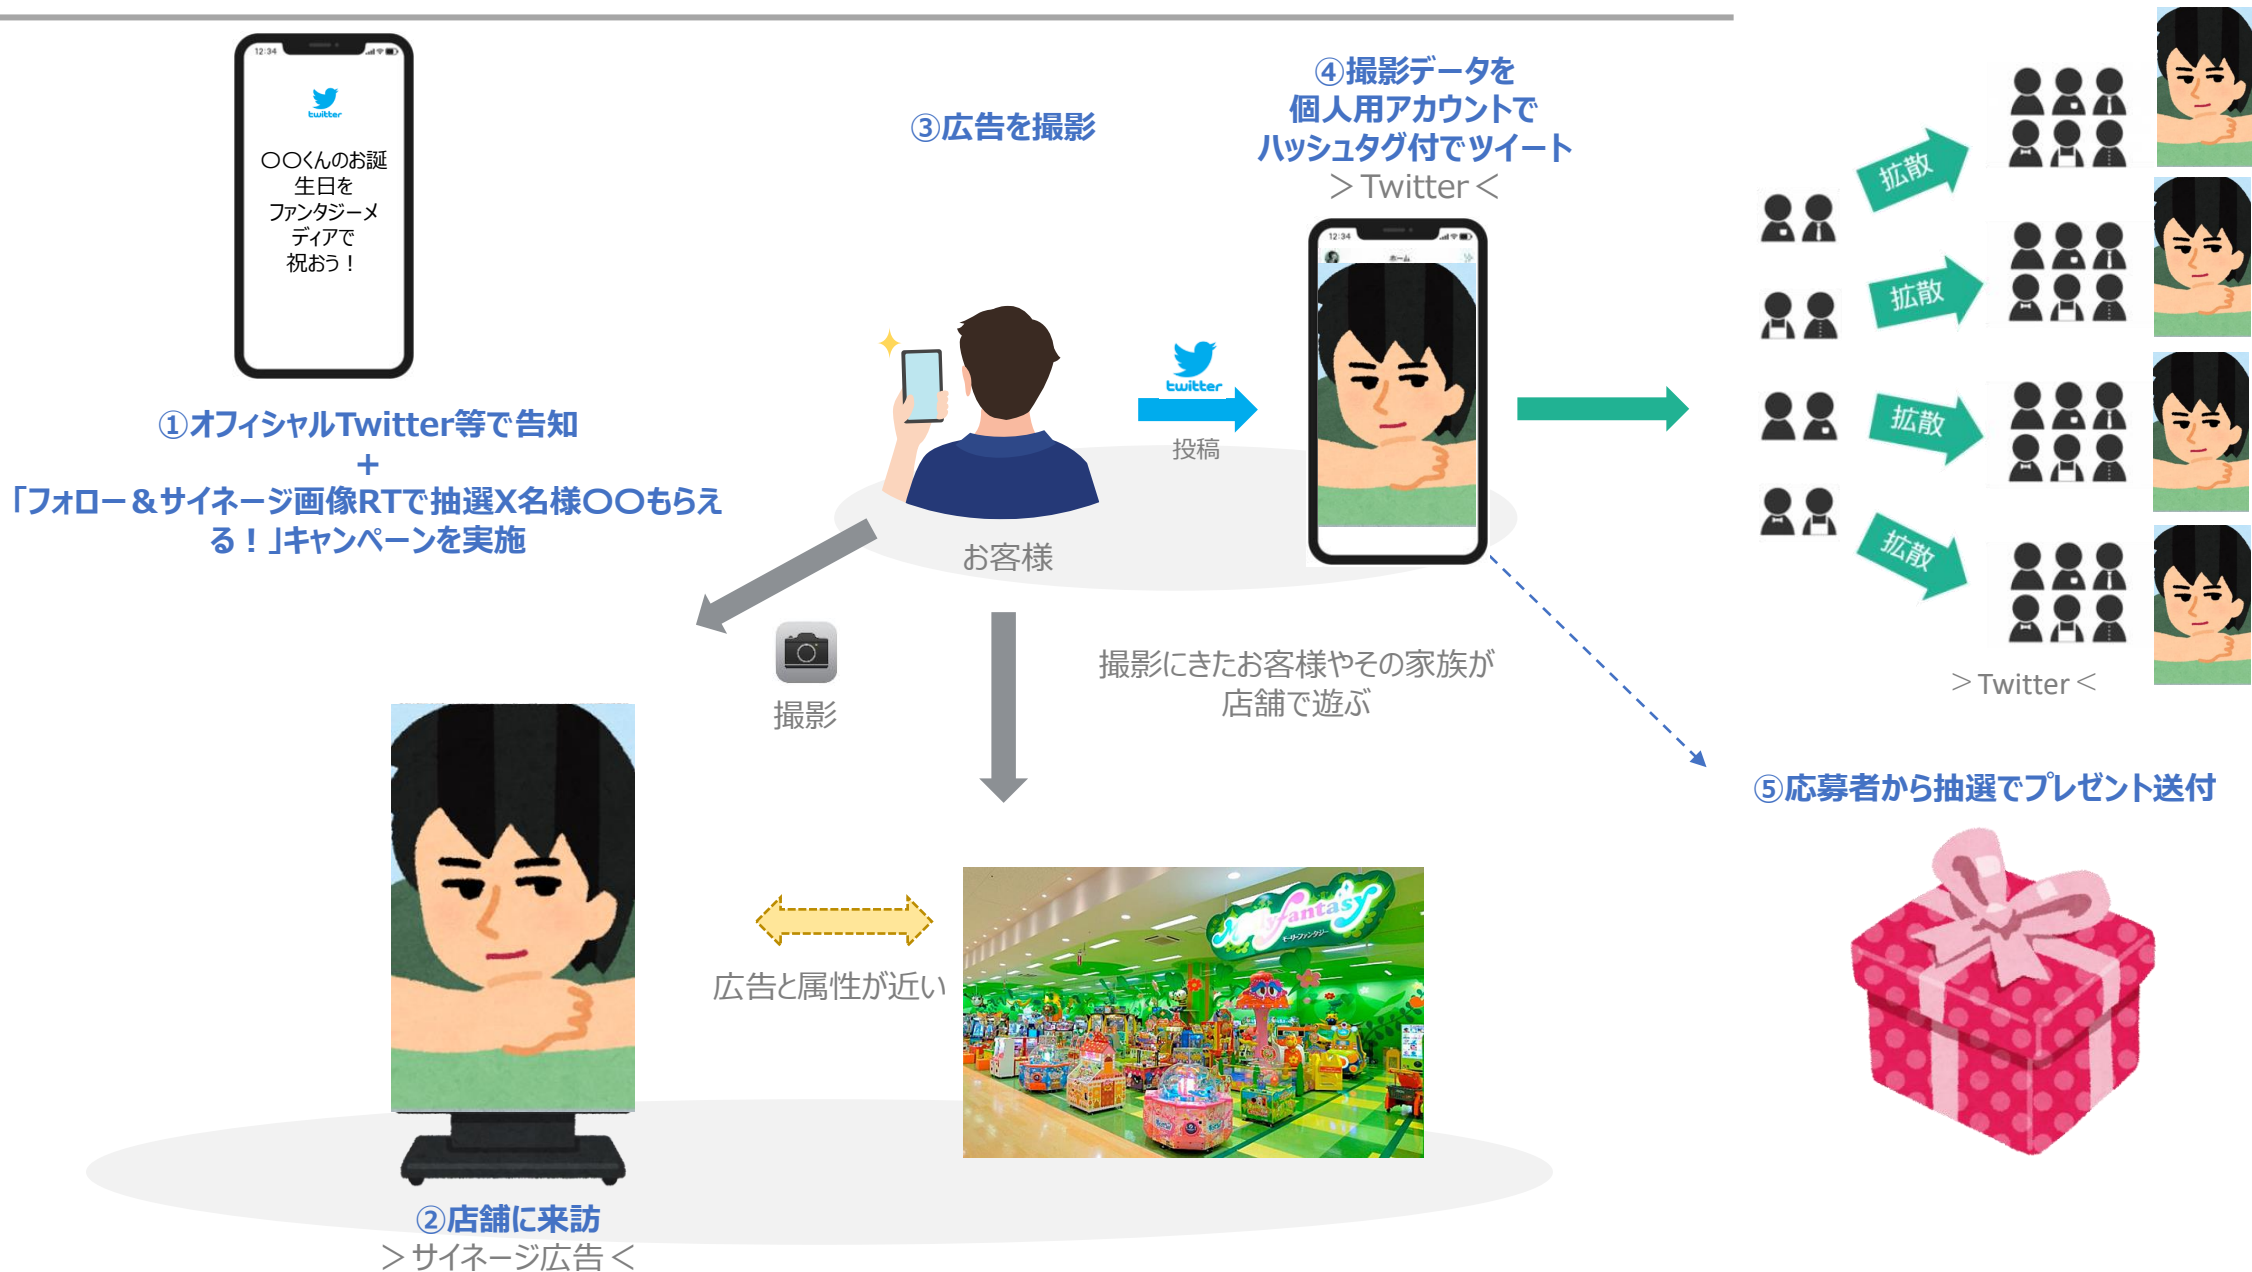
12:34

twitter

〇〇くんのお誕生日をファンタジーメディアで祝おう！

①オフィシャルTwitter等で告知
＋
「フォロー＆サイネージ画像RTで抽選X名様〇〇もらえる！」キャンペーンを実施

③広告を撮影

④撮影データを個人用アカウントでハッシュタグ付でツイート
＞Twitter＜

twitter

投稿

お客様

12:34

拡散

拡散

拡散

拡散

＞Twitter＜

撮影

撮影にきたお客様やその家族が店舗で遊ぶ

⑤応募者から抽選でプレゼント送付

広告と属性が近い

Fantasy

②店舗に来訪
＞サイネージ広告＜